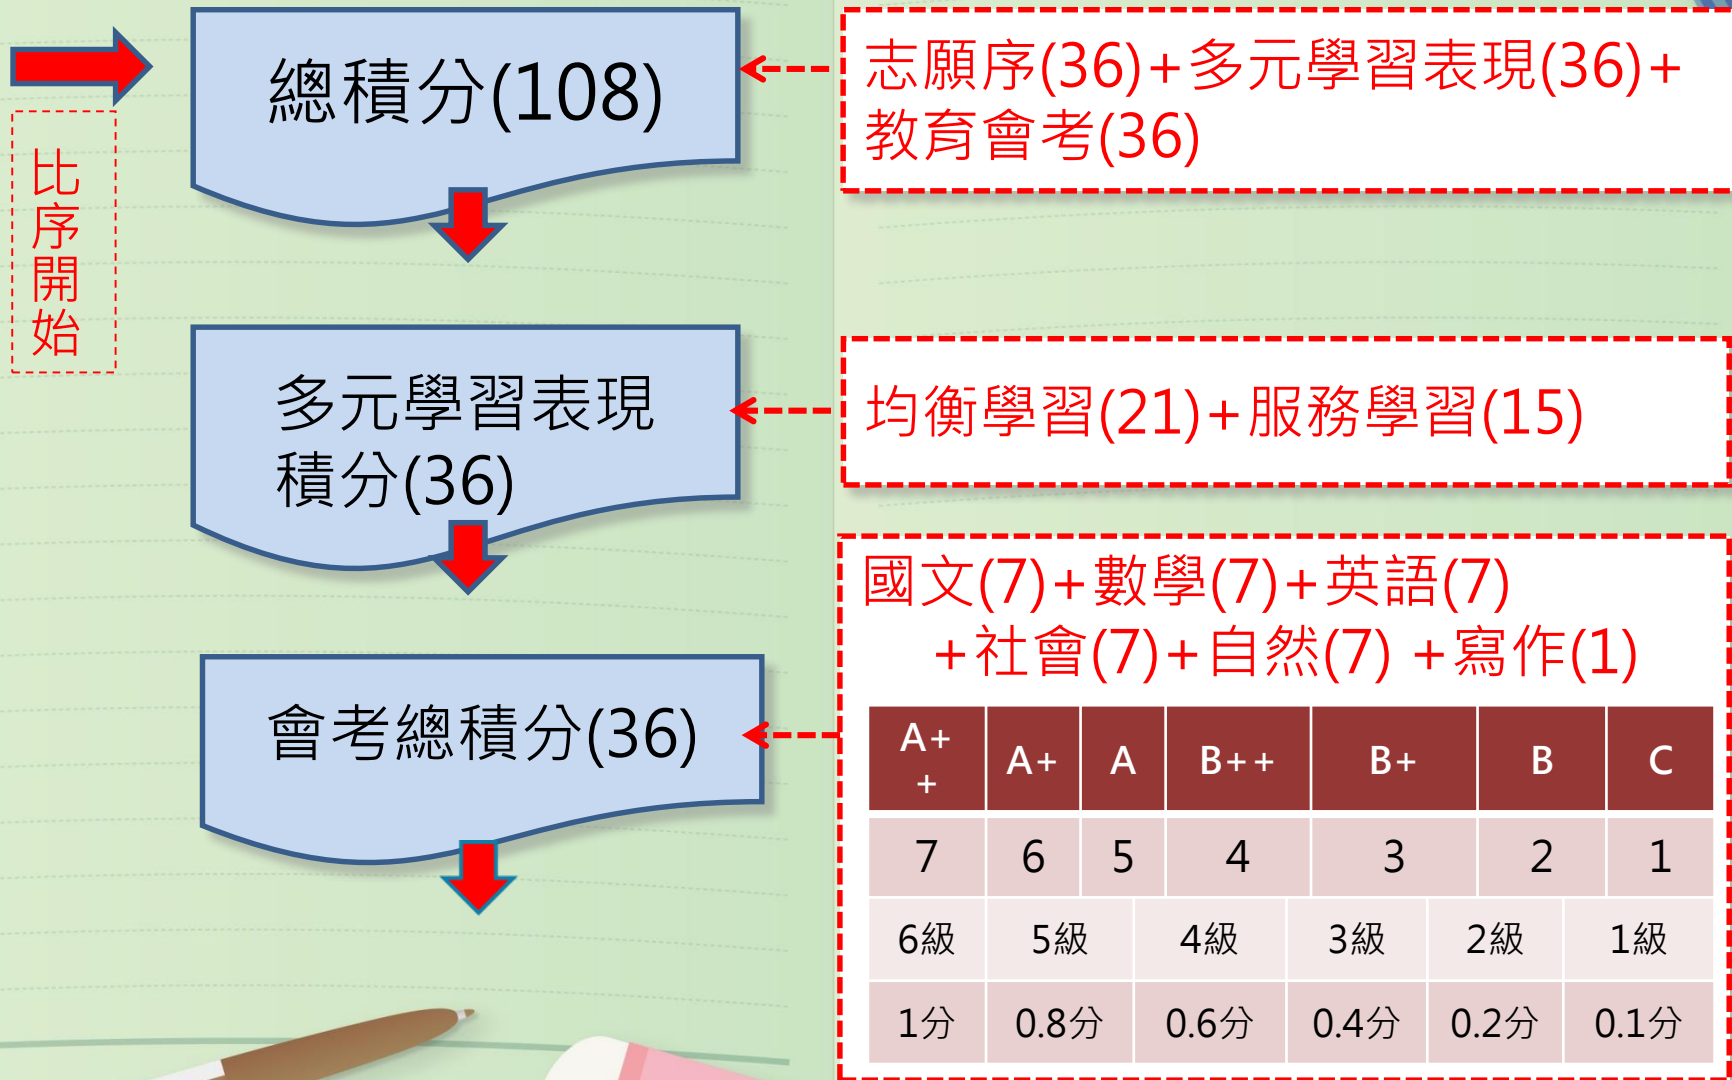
比序開始

總積分(108)

志願序(36)+多元學習表現(36)+教育會考(36)

多元學習表現積分(36)

均衡學習(21)+服務學習(15)

會考總積分(36)

國文(7)+數學(7)+英語(7)+社會(7)+自然(7) +寫作(1)

| A++ | A+ | A | B++ | B+ | B | C |
|---|---|---|---|---|---|---|
| 7 | 6 | 5 | 4 | 3 | 2 | 1 |

| 6級 | 5級 | 4級 | 3級 | 2級 | 1級 |
|---|---|---|---|---|---|
| 1分 | 0.8分 | 0.6分 | 0.4分 | 0.2分 | 0.1分 |